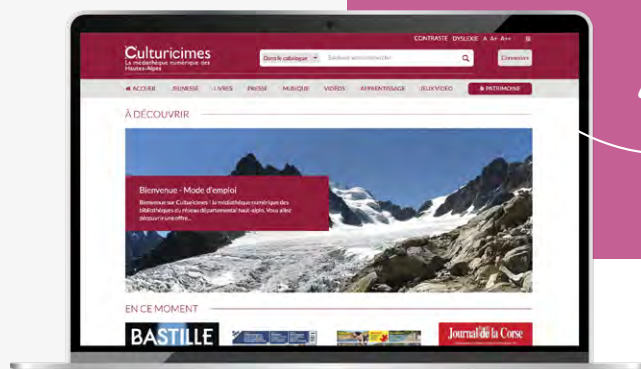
CONTRASTE DYSLEXIE A A+ A++

Culturicimes
La médiathèque numérique des Hautes-Alpes

Dans le catalogue
Saisissez votre recherche
Connexion

ACCUEIL JEUNESSE LIVRES PRESSE MUSIQUE VIDÉOS APPRENTISSAGE JEUX VIDÉO PATRIMOINE

À DÉCOUVRIR

Bienvenue - Mode d'emploi

Bienvenue sur Culturicimes ! la médiathèque numérique des bibliothèques du réseau départemental haut-alpin. Vous allez découvrir une offre...

EN CE MOMENT

BASTILLE

Journal de la Corse